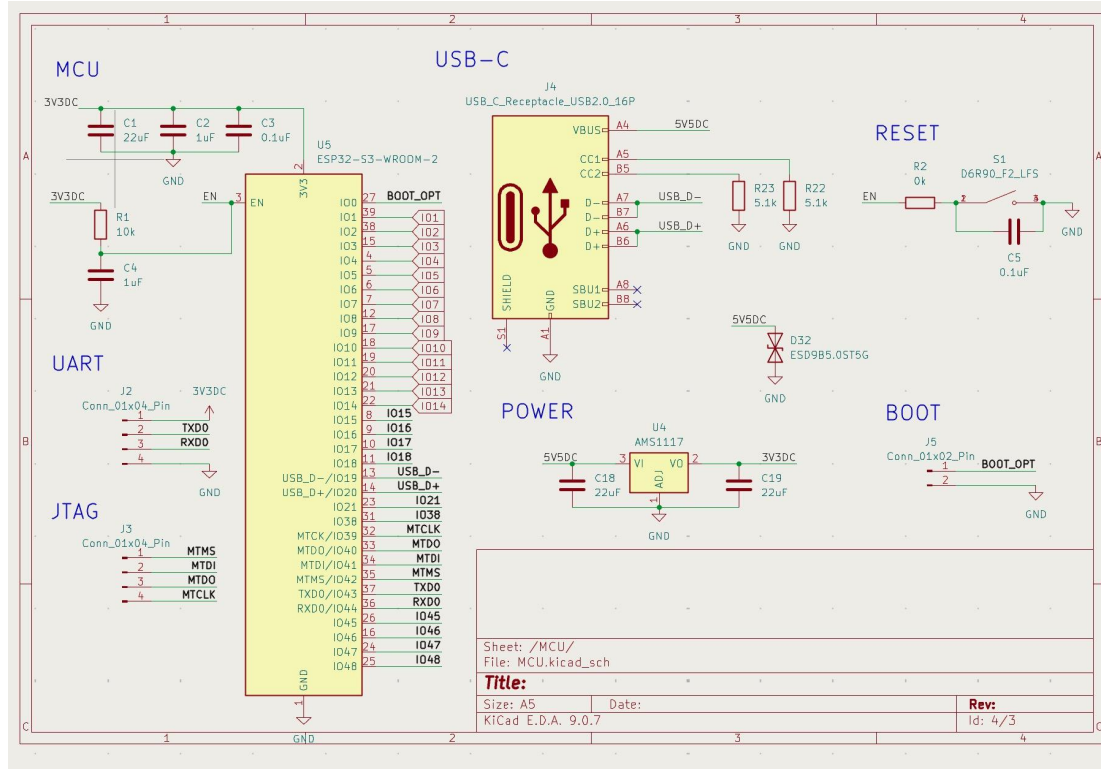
1 2 3 4

MCU

3V3DC
C1 22uF
C2 1uF
C3 0.1uF
GND
U5
ESP32-S3-WROOM-2
2 3V3
3V3DC
R1 10k
EN 3 EN
C4 1uF
GND

27 IO0 BOOT_OPT
39 IO1 IO1
38 IO2 IO2
15 IO3 IO3
4 IO4 IO4
5 IO5 IO5
6 IO6 IO6
7 IO7 IO7
12 IO8 IO8
17 IO9 IO9
18 IO10 IO10
19 IO11 IO11
20 IO12 IO12
21 IO13 IO13
22 IO14 IO14
8 IO15 IO15
9 IO16 IO16
10 IO17 IO17
11 IO18 IO18
13 USB_D-/IO19 USB_D-
14 USB_D+/IO20 USB_D+
23 IO21 IO21
31 IO38 IO38
32 MTCK/IO39 MTCLK
33 MTDO/IO40 MTDO
34 MTDI/IO41 MTDI
35 MTMS/IO42 MTMS
37 TXD0/IO43 TXD0
36 RXD0/IO44 RXD0
26 IO45 IO45
16 IO46 IO46
24 IO47 IO47
25 IO48 IO48
GND 1
GND

UART
J2
Conn_01x04_Pin
3V3DC
1
2 TXD0
3 RXD0
4
GND

JTAG
J3
Conn_01x04_Pin
1 MTMS
2 MTDI
3 MTDO
4 MTCLK

USB-C
J4
USB_C_Receptacle_USB2.0_16P
VBUS A4 5V5DC
CC1 A5
CC2 B5
D- A7 USB_D-
D- B7
D+ A6 USB_D+
D+ B6
R23 5.1k
R22 5.1k
GND GND
SBU1 A8
SBU2 B8
SHIELD
GND
S1
A1
GND

5V5DC
D32
ESD9B5.0ST5G
GND

RESET
R2 0k
S1
D6R90_F2_LFS
EN
2 1
GND
C5 0.1uF

POWER
U4
AMS1117
5V5DC 3 VI VO 2 3V3DC
ADJ
1
C18 22uF
C19 22uF
GND

BOOT
J5
Conn_01x02_Pin
1 BOOT_OPT
2
GND

Sheet: /MCU/
File: MCU.kicad_sch
Title:
Size: A5 Date: Rev:
KiCad E.D.A. 9.0.7 Id: 4/3

A B C